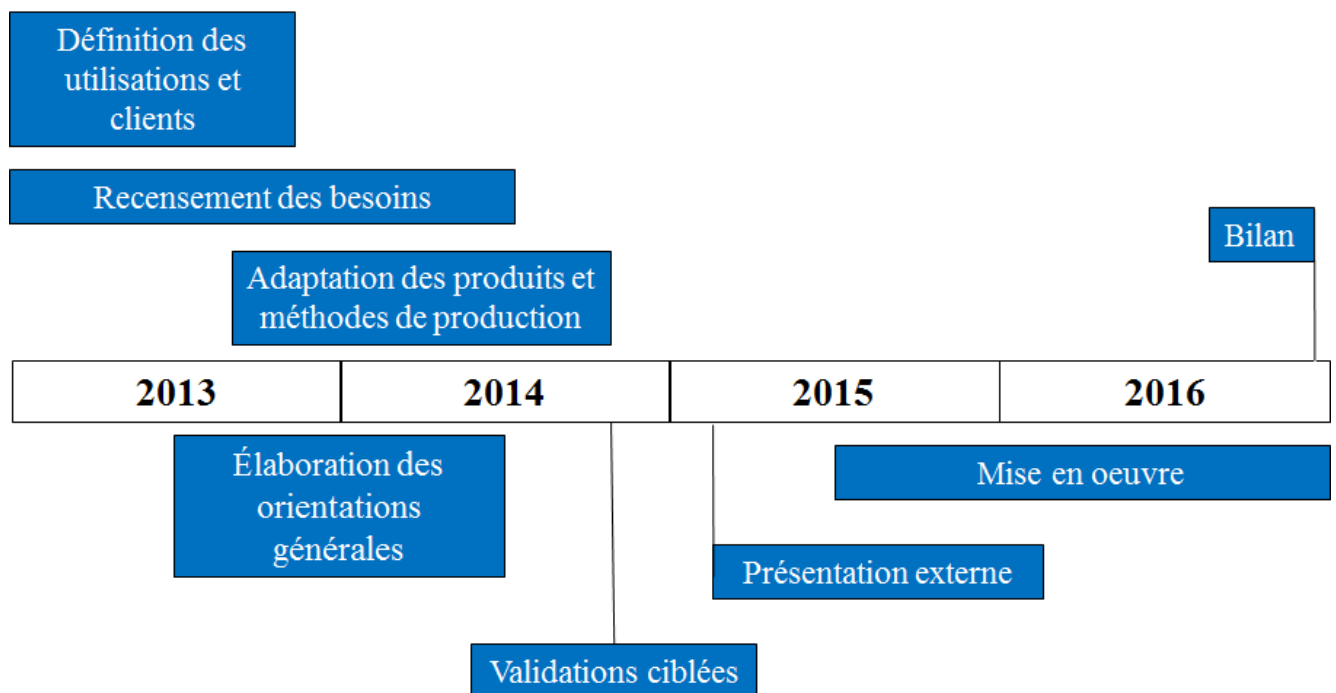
Définition des utilisations et clients

Recensement des besoins

Bilan

Adaptation des produits et méthodes de production

| 2013 | 2014 | 2015 | 2016 |
|---|---|---|---|

Élaboration des orientations générales

Mise en oeuvre

Présentation externe

Validations ciblées